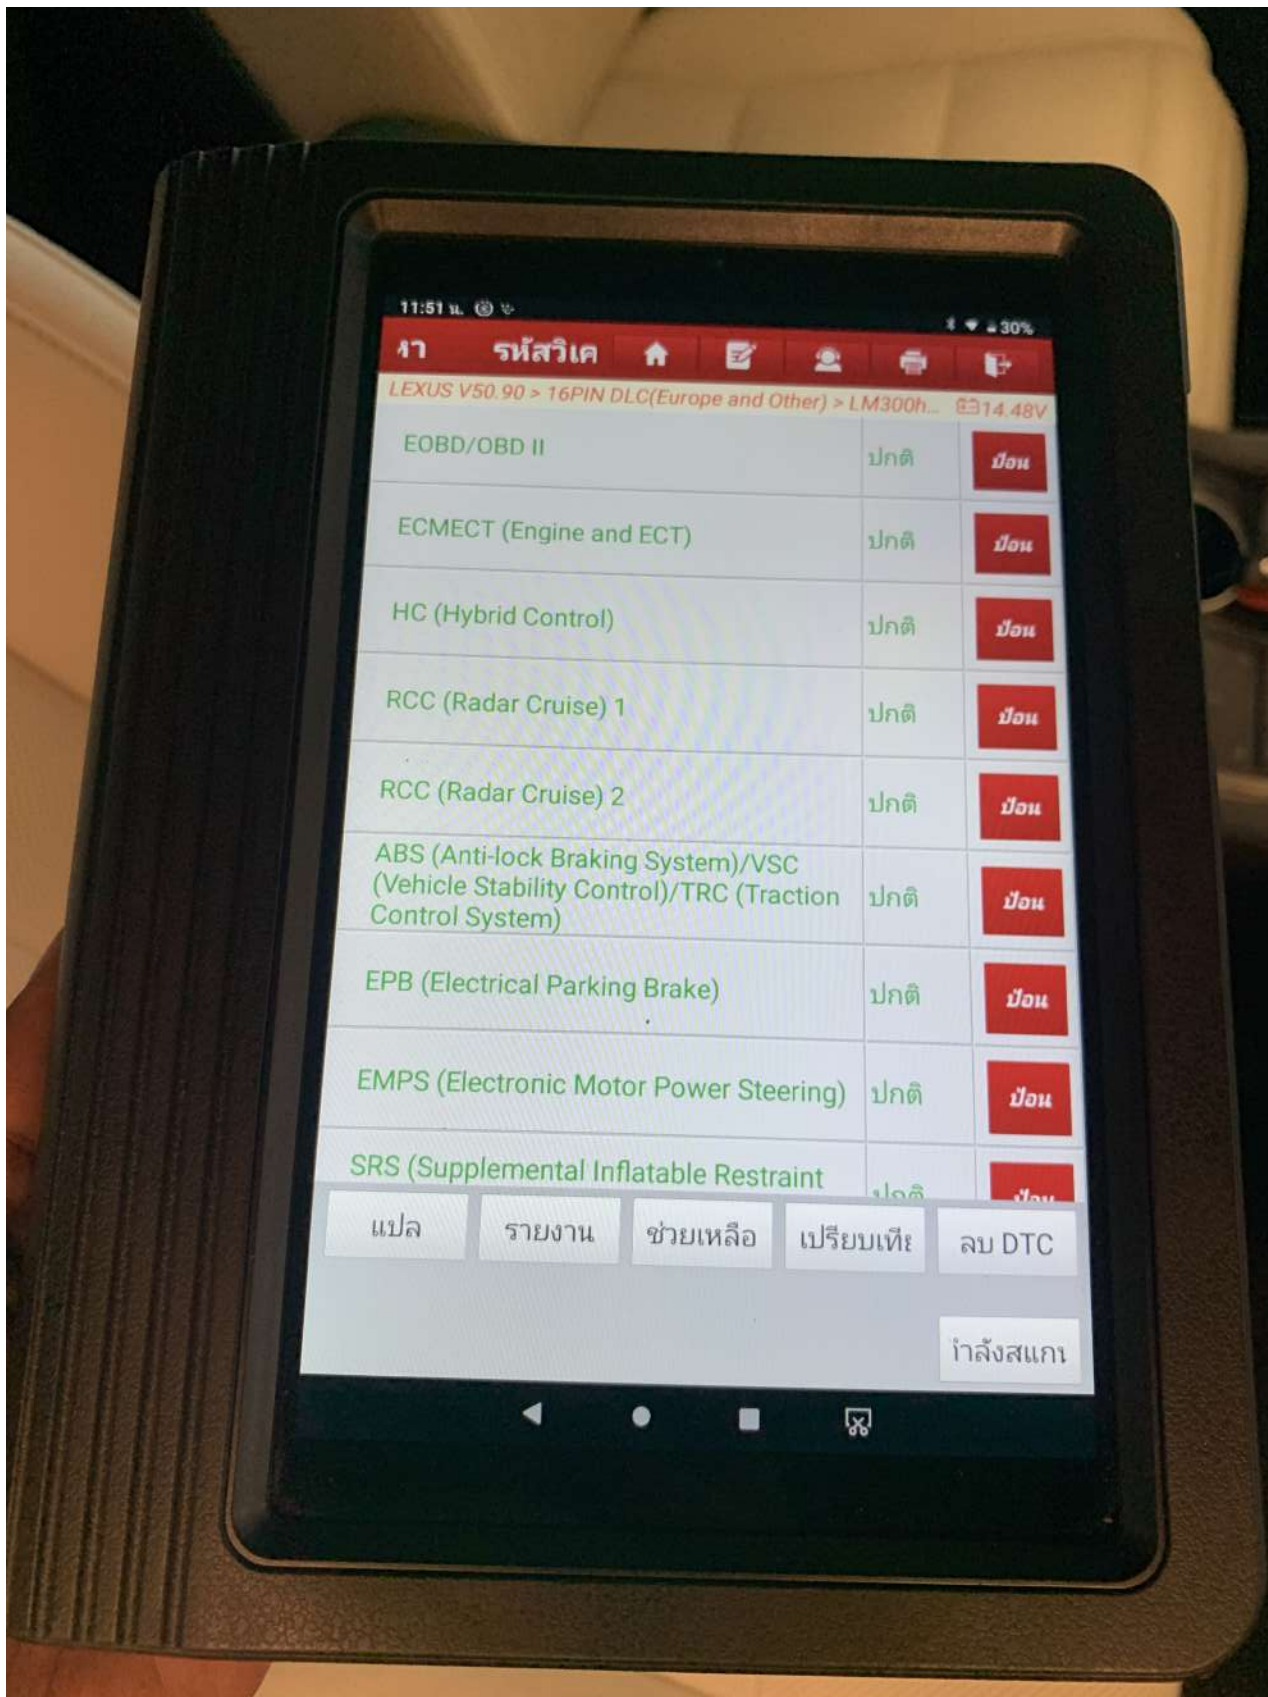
11:51 น.

30%

ฝา รหัสวิเค

LEXUS V50.90 > 16PIN DLC(Europe and Other) > LM300h... 14.48V

| | | |
|---|---|---|
| EOBD/OBD II | ปกติ | ป้อน |
| ECMECT (Engine and ECT) | ปกติ | ป้อน |
| HC (Hybrid Control) | ปกติ | ป้อน |
| RCC (Radar Cruise) 1 | ปกติ | ป้อน |
| RCC (Radar Cruise) 2 | ปกติ | ป้อน |
| ABS (Anti-lock Braking System)/VSC (Vehicle Stability Control)/TRC (Traction Control System) | ปกติ | ป้อน |
| EPB (Electrical Parking Brake) | ปกติ | ป้อน |
| EMPS (Electronic Motor Power Steering) | ปกติ | ป้อน |
| SRS (Supplemental Inflatable Restraint | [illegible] | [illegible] |

แปล รายงาน ช่วยเหลือ เปรียบเทีย ลบ DTC

กำลังสแกน